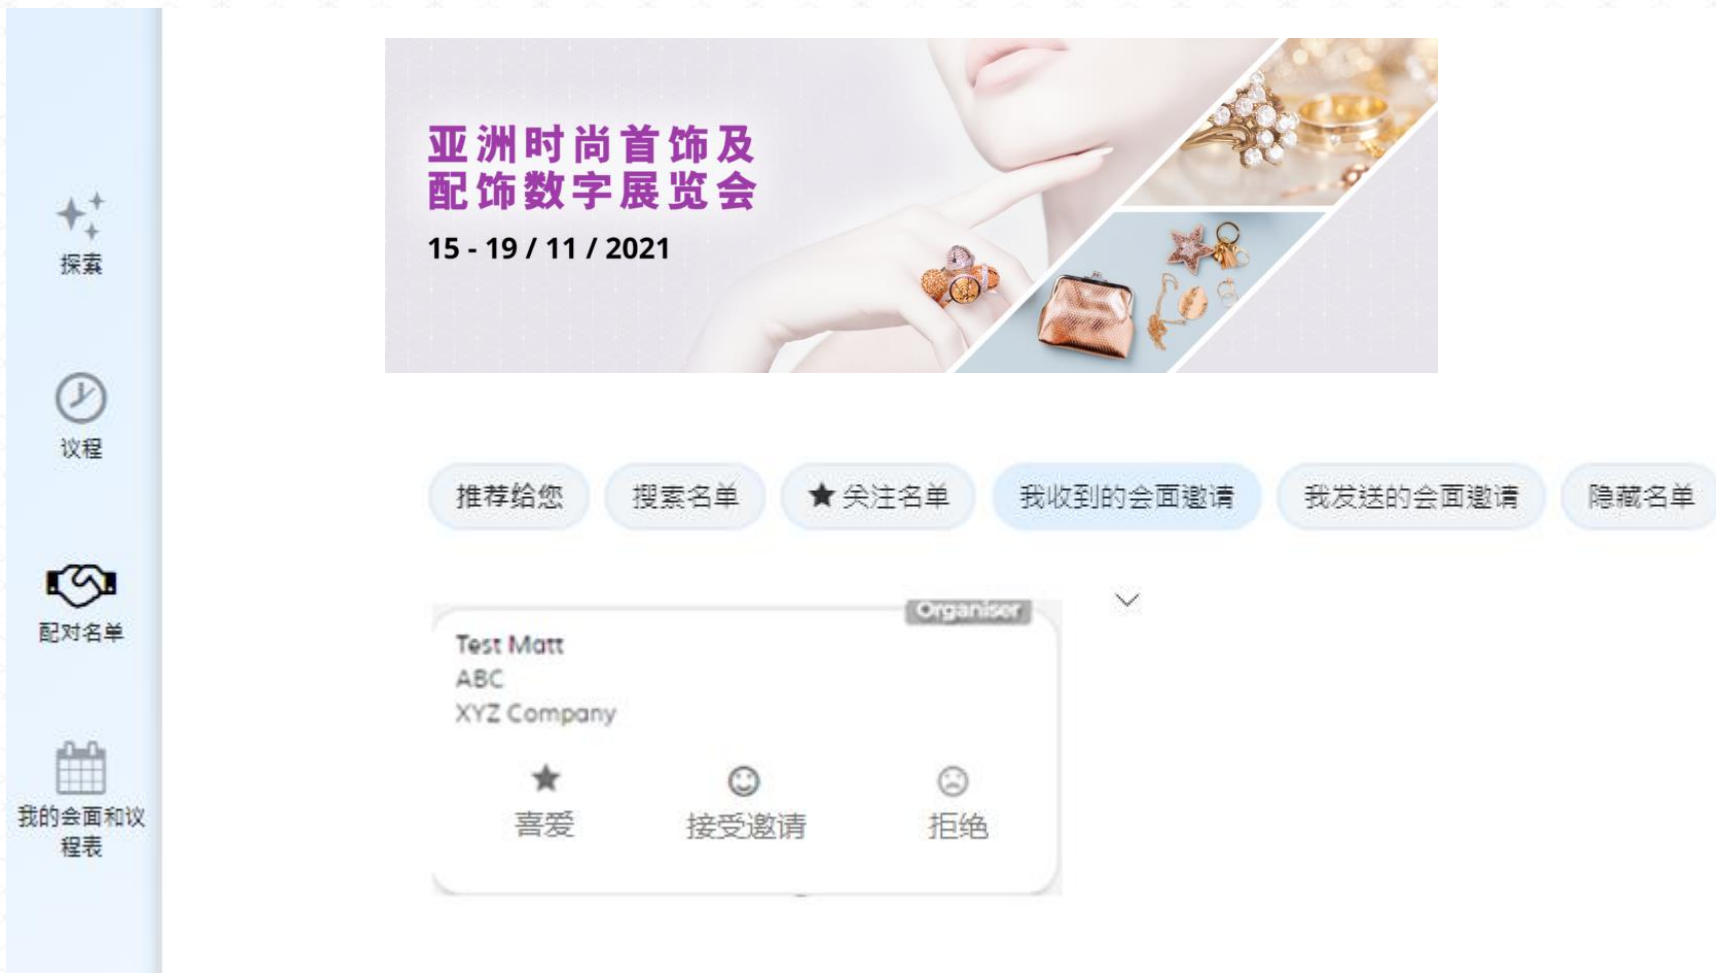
探索

议程

配对名单

我的会面和议程表

亚洲时尚首饰及配饰数字展览会

15 - 19 / 11 / 2021

推荐给您 | 搜索名单 | ★ 关注名单 | 我收到的会面邀请 | 我发送的会面邀请 | 隐藏名单

Organiser

Test Matt
ABC
XYZ Company

喜爱

接受邀请

拒绝